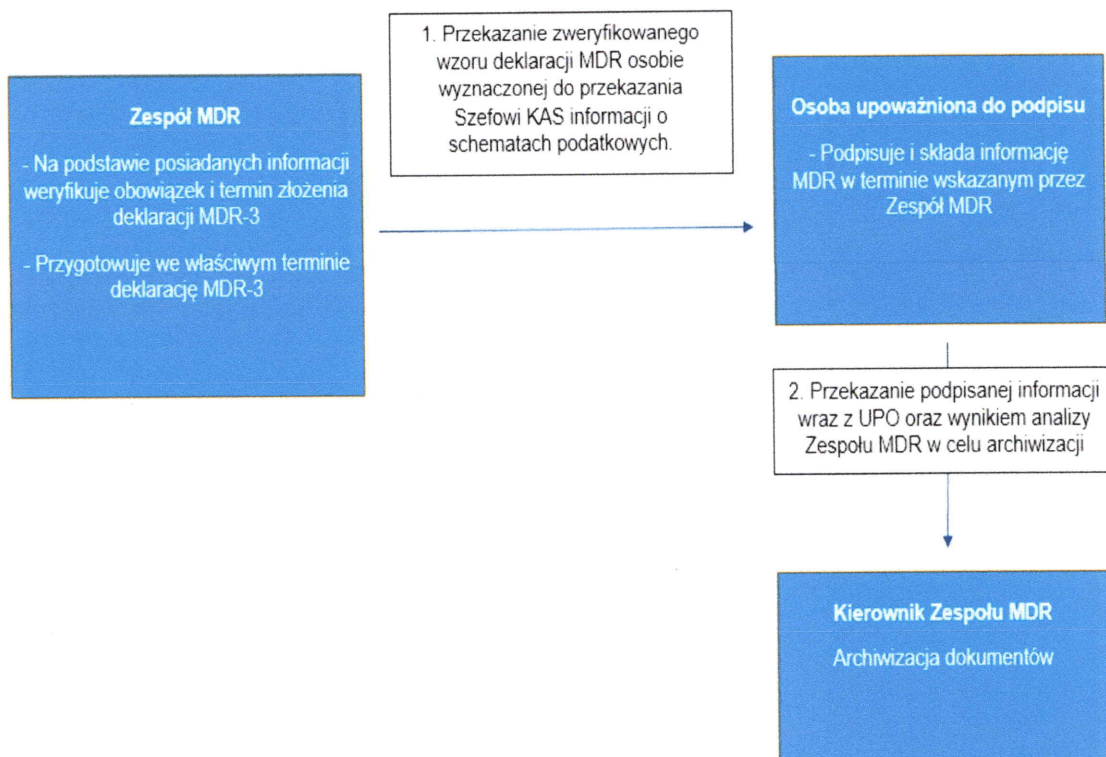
Zespół MDR

- Na podstawie posiadanych informacji weryfikuje obowiązek i termin złożenia deklaracji MDR-3

- Przygotowuje we właściwym terminie deklarację MDR-3

1. Przekazanie zweryfikowanego wzoru deklaracji MDR osobie wyznaczonej do przekazania Szefowi KAS informacji o schematach podatkowych.

Osoba upoważniona do podpisu

- Podpisuje i składa informację MDR w terminie wskazanym przez Zespół MDR

2. Przekazanie podpisanej informacji wraz z UPO oraz wynikiem analizy Zespołu MDR w celu archiwizacji

Kierownik Zespołu MDR

Archiwizacja dokumentów